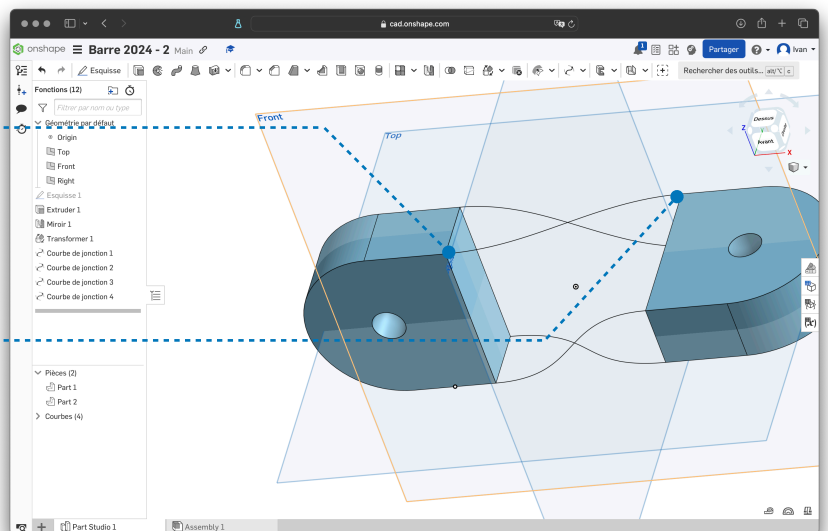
cad.onshape.com

onshape Barre 2024 - 2 Main

Partager Ivan

Esquisse

Rechercher des outils... alt/⌥ c

Fonctions (12)

Filtrer par nom ou type

Géométrie par défaut

Origin

Top

Front

Right

Esquisse 1

Extruder 1

Miroir 1

Transformer 1

Courbe de jonction 1

Courbe de jonction 2

Courbe de jonction 3

Courbe de jonction 4

Pièces (2)

Part 1

Part 2

Courbes (4)

Front

Top

Dessus

Avant

Z

X

Part Studio 1

Assembly 1